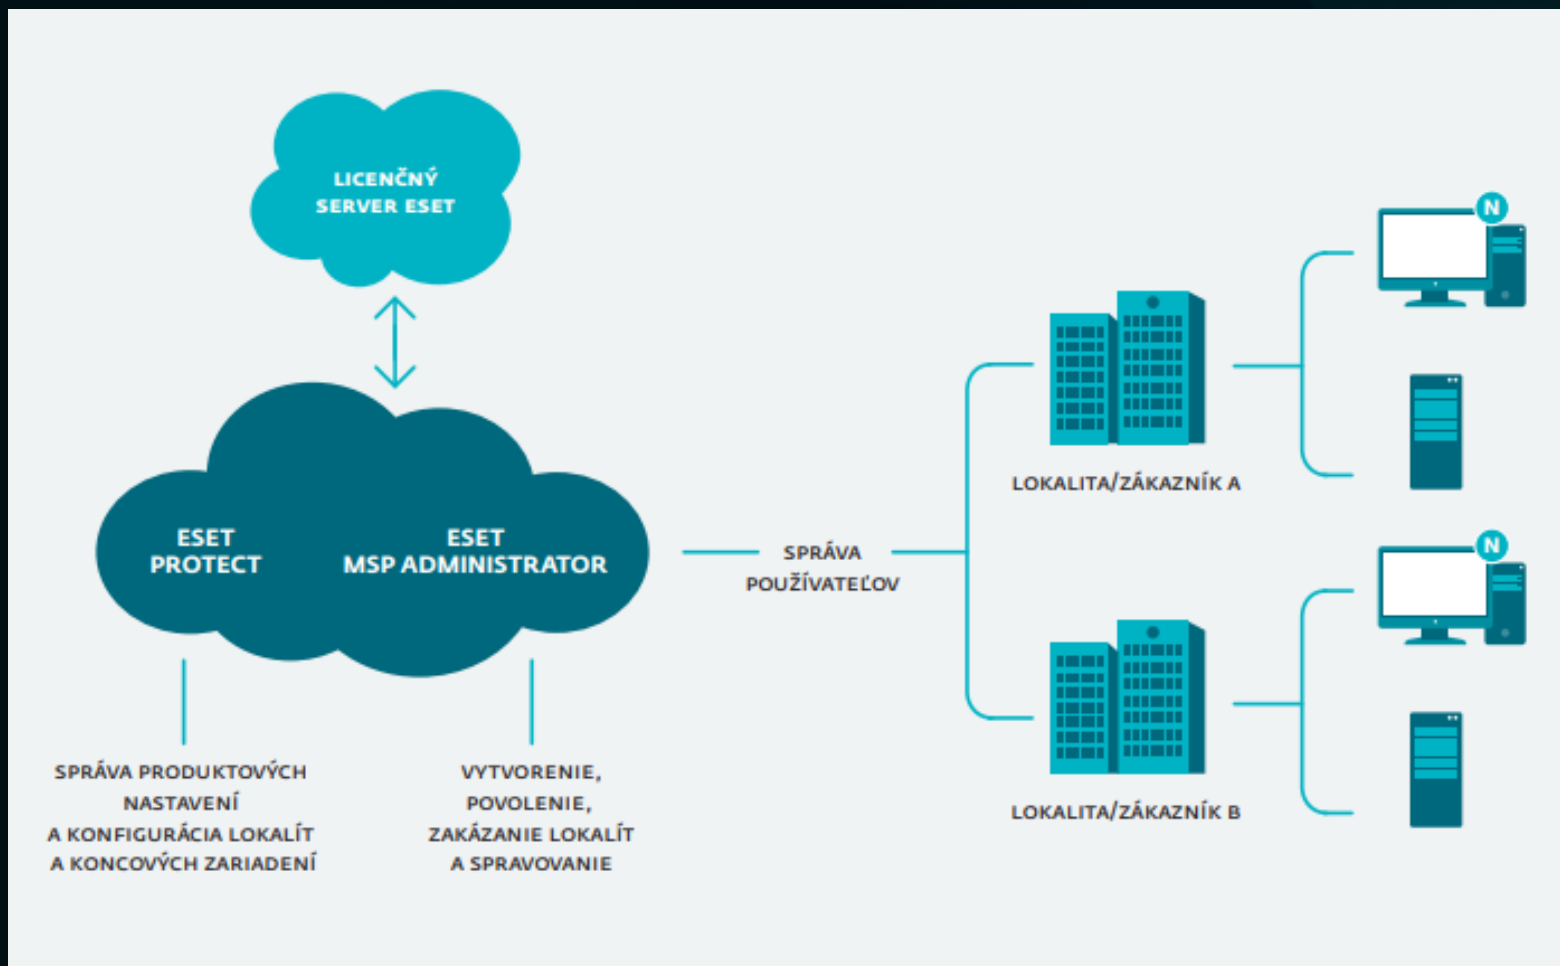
LICENČNÝ SERVER ESET

ESET PROTECT

ESET MSP ADMINISTRATOR

SPRÁVA POUŽÍVATEĽOV

N

LOKALITA/ZÁKAZNÍK A

N

LOKALITA/ZÁKAZNÍK B

SPRÁVA PRODUKTOVÝCH NASTAVENÍ A KONFIGURÁCIA LOKALÍT A KONCOVÝCH ZARIADENÍ

VYTVORENIE, POVOLENIE, ZAKÁZANIE LOKALÍT A SPRAVOVANIE